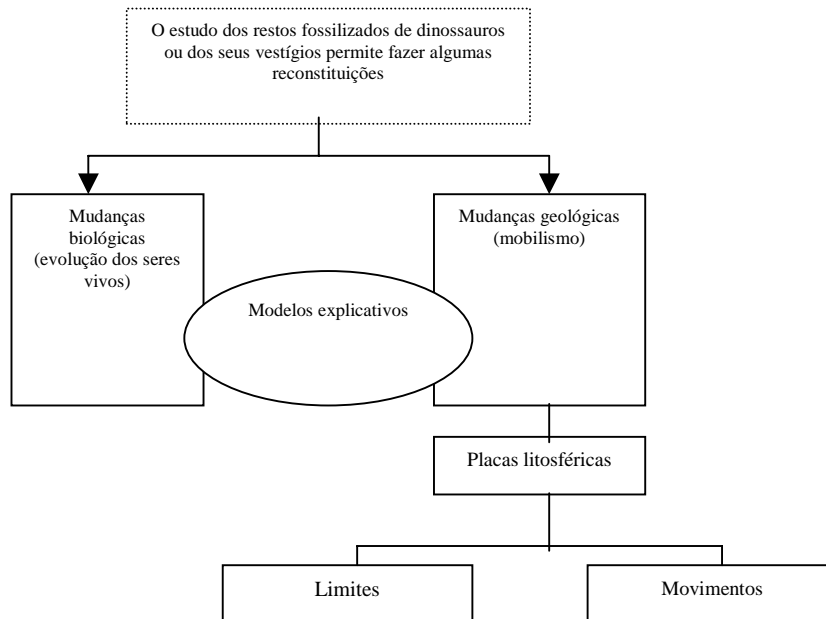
O estudo dos restos fossilizados de dinossauros ou dos seus vestígios permite fazer algumas reconstituições

Mudanças biológicas (evolução dos seres vivos)

Mudanças geológicas (mobilismo)

Modelos explicativos

Placas litosféricas

Limites

Movimentos